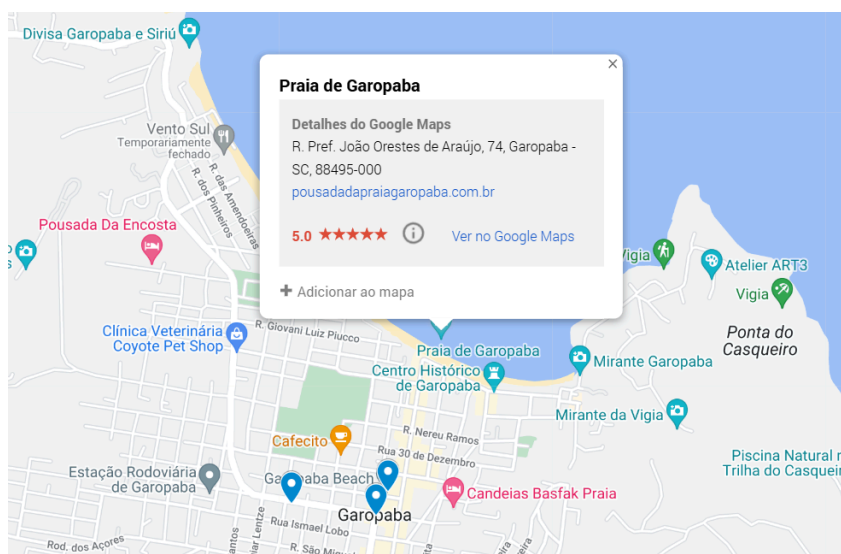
Divisa Garopaba e Siriú

Vento Sul
Temporariamente fechado

R. das Amendoeiras
R. dos Pinheiros

Pousada Da Encosta

Praia de Garopaba
×
Detalhes do Google Maps
R. Pref. João Orestes de Araújo, 74, Garopaba - SC, 88495-000
pousadadapraiagaropaba.com.br
5.0 ★★★★★
Ver no Google Maps
+ Adicionar ao mapa

Vigia
Atelier ART3
Vigia
Ponta do Casqueiro

R. Giovani Luiz Piucco
Clínica Veterinária Coyote Pet Shop

Praia de Garopaba
Centro Histórico de Garopaba
Mirante Garopaba

Mirante da Vigia

R. Nereu Ramos
Cafecito
Rua 30 de Dezembro

Piscina Natural n
Trilha do Casqueir

Estação Rodoviária de Garopaba
Garopaba Beach
Candeias Basfak Praia
Garopaba
Rua Ismael Lobo
Rod. dos Açores
R. São